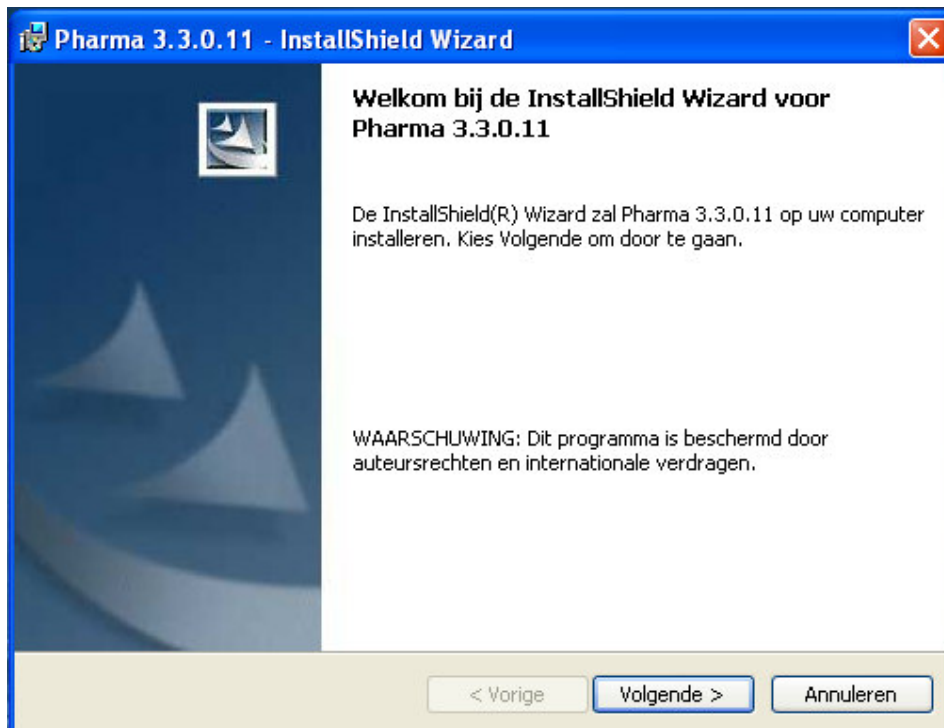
Pharma 3.3.0.11 - InstallShield Wizard

Welkom bij de InstallShield Wizard voor Pharma 3.3.0.11

De InstallShield(R) Wizard zal Pharma 3.3.0.11 op uw computer installeren. Kies Volgende om door te gaan.

WAARSCHUWING: Dit programma is beschermd door auteursrechten en internationale verdragen.

< Vorige
Volgende >
Annuleren